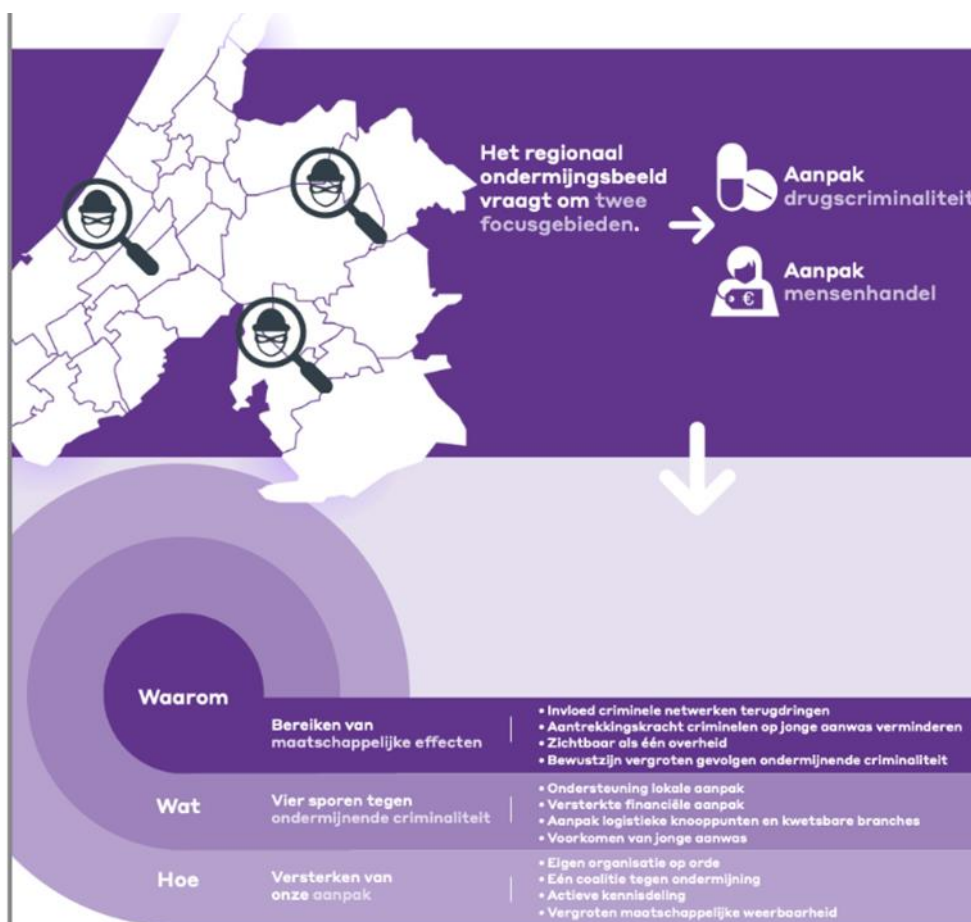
Het regionaal ondermijngsbeeld vraagt om twee focusgebieden.

Aanpak drugscriminaliteit

Aanpak mensenhandel

Waarom

Bereiken van maatschappelijke effecten

• Invloed criminele netwerken terugdringen
• Aantrekkingskracht criminelen op jonge aanwas verminderen
• Zichtbaar als één overheid
• Bewustzijn vergroten gevolgen ondermijnende criminaliteit

Wat

Vier sporen tegen ondermijnende criminaliteit

• Ondersteuning lokale aanpak
• Versterkte financiële aanpak
• Aanpak logistieke knooppunten en kwetsbare branches
• Voorkomen van jonge aanwas

Hoe

Versterken van onze aanpak

• Eigen organisatie op orde
• Eén coalitie tegen ondermijning
• Actieve kennisdeling
• Vergroten maatschappelijke weerbaarheid